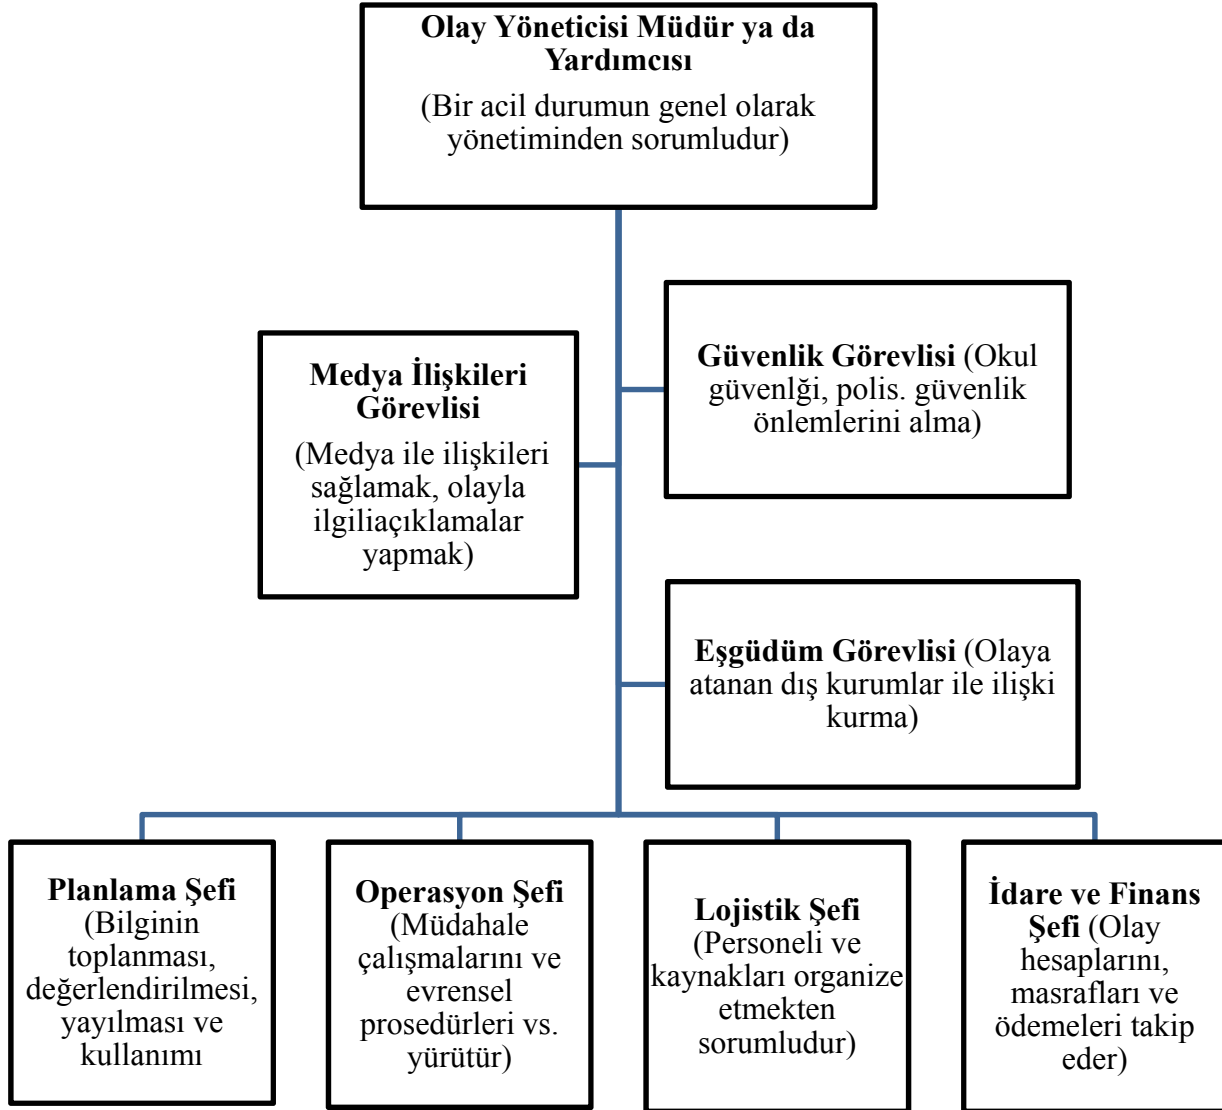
Olay Yöneticisi Müdür ya da Yardımcısı

(Bir acil durumun genel olarak yönetiminden sorumludur)

Güvenlik Görevlisi (Okul güvenlği, polis. güvenlik önlemlerini alma)

Medya İlişkileri Görevlisi

(Medya ile ilişkileri sağlamak, olayla ilgiliaçıklamalar yapmak)

Eşgüdüm Görevlisi (Olaya atanan dış kurumlar ile ilişki kurma)

Planlama Şefi (Bilginin toplanması, değerlendirilmesi, yayılması ve kullanımı

Operasyon Şefi (Müdahale çalışmalarını ve evrensel prosedürleri vs. yürütür)

Lojistik Şefi (Personeli ve kaynakları organize etmekten sorumludur)

İdare ve Finans Şefi (Olay hesaplarını, masrafları ve ödemeleri takip eder)